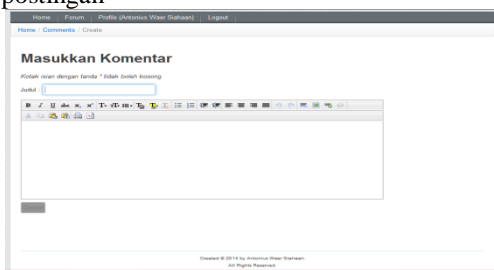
postingan

Home Forum Profile (Antonius Waer Siahaan) Logout

Home / Comments / Create

Masukkan Komentar

Kolak isian dengan tanda * tidak boleh kosong.

Judul

Simpan

Created @ 2014 by Antonius Waer Siahaan.
All Rights Reserved.